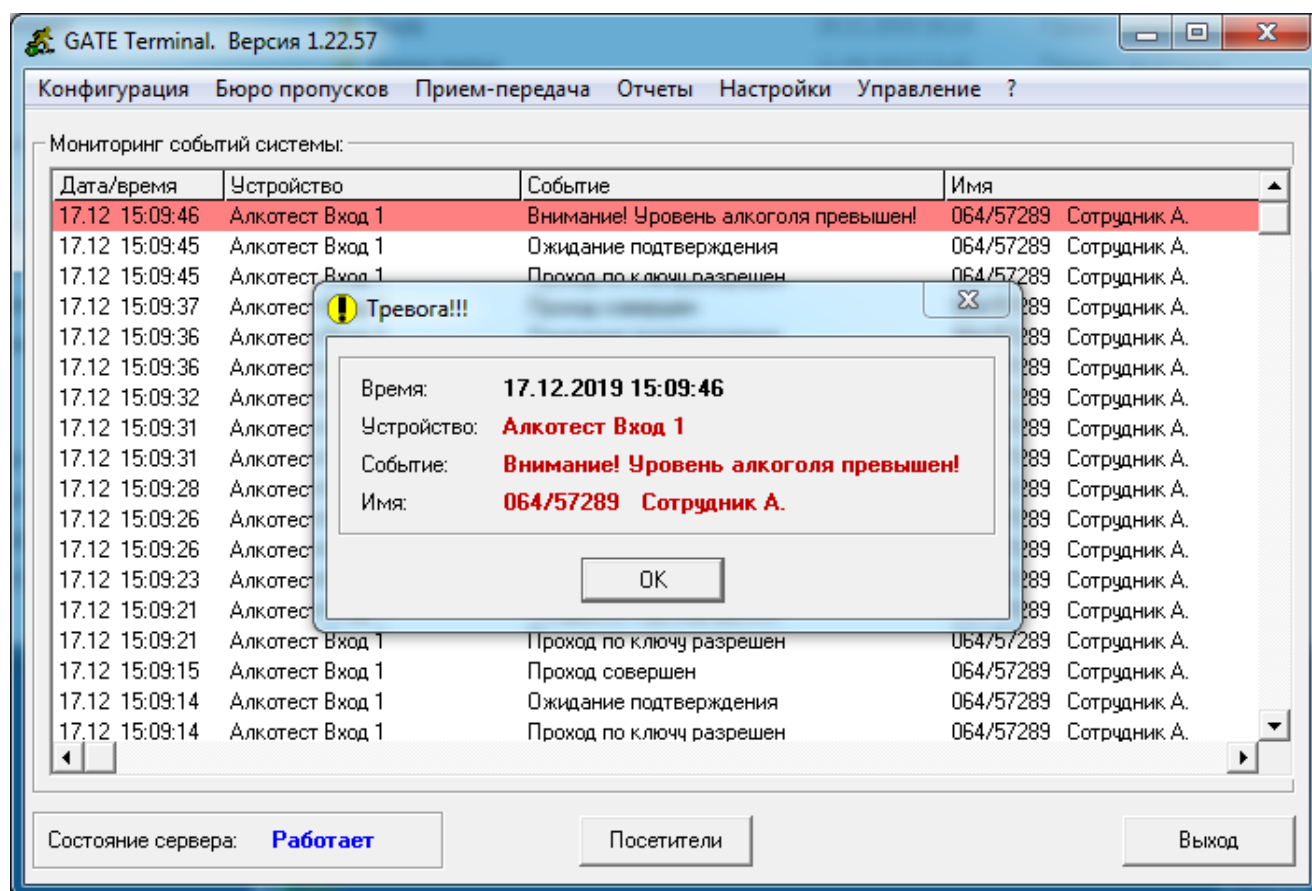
GATE Terminal. Версия 1.22.57

Конфигурация Бюро пропусков Прием-передача Отчеты Настройки Управление ?

Мониторинг событий системы:

| Дата/время | Устройство | Событие | Имя |
|---|---|---|---|
| 17.12 15:09:46 | Алкотест Вход 1 | Внимание! Уровень алкоголя превышен! | 064/57289 Сотрудник А. |
| 17.12 15:09:45 | Алкотест Вход 1 | Ожидание подтверждения | 064/57289 Сотрудник А. |
| 17.12 15:09:45 | Алкотест Вход 1 | Проход по ключу разрешен | 064/57289 Сотрудник А. |
| 17.12 15:09:37 | Алкотест | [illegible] | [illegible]289 Сотрудник А. |
| 17.12 15:09:36 | Алкотест | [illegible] | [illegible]289 Сотрудник А. |
| 17.12 15:09:36 | Алкотест | | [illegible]289 Сотрудник А. |
| 17.12 15:09:32 | Алкотест | | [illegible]289 Сотрудник А. |
| 17.12 15:09:31 | Алкотест | | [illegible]289 Сотрудник А. |
| 17.12 15:09:31 | Алкотест | | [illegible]289 Сотрудник А. |
| 17.12 15:09:28 | Алкотест | | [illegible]289 Сотрудник А. |
| 17.12 15:09:26 | Алкотест | | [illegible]289 Сотрудник А. |
| 17.12 15:09:26 | Алкотест | | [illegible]289 Сотрудник А. |
| 17.12 15:09:23 | Алкотест | | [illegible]289 Сотрудник А. |
| 17.12 15:09:21 | Алкотест | | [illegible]289 Сотрудник А. |
| 17.12 15:09:21 | Алкотест Вход 1 | Проход по ключу разрешен | 064/57289 Сотрудник А. |
| 17.12 15:09:15 | Алкотест Вход 1 | Проход совершен | 064/57289 Сотрудник А. |
| 17.12 15:09:14 | Алкотест Вход 1 | Ожидание подтверждения | 064/57289 Сотрудник А. |
| 17.12 15:09:14 | Алкотест Вход 1 | Проход по ключу разрешен | 064/57289 Сотрудник А. |

Тревога!!!

Время: 17.12.2019 15:09:46
Устройство: Алкотест Вход 1
Событие: Внимание! Уровень алкоголя превышен!
Имя: 064/57289 Сотрудник А.

OK

Состояние сервера: Работает

Посетители

Выход